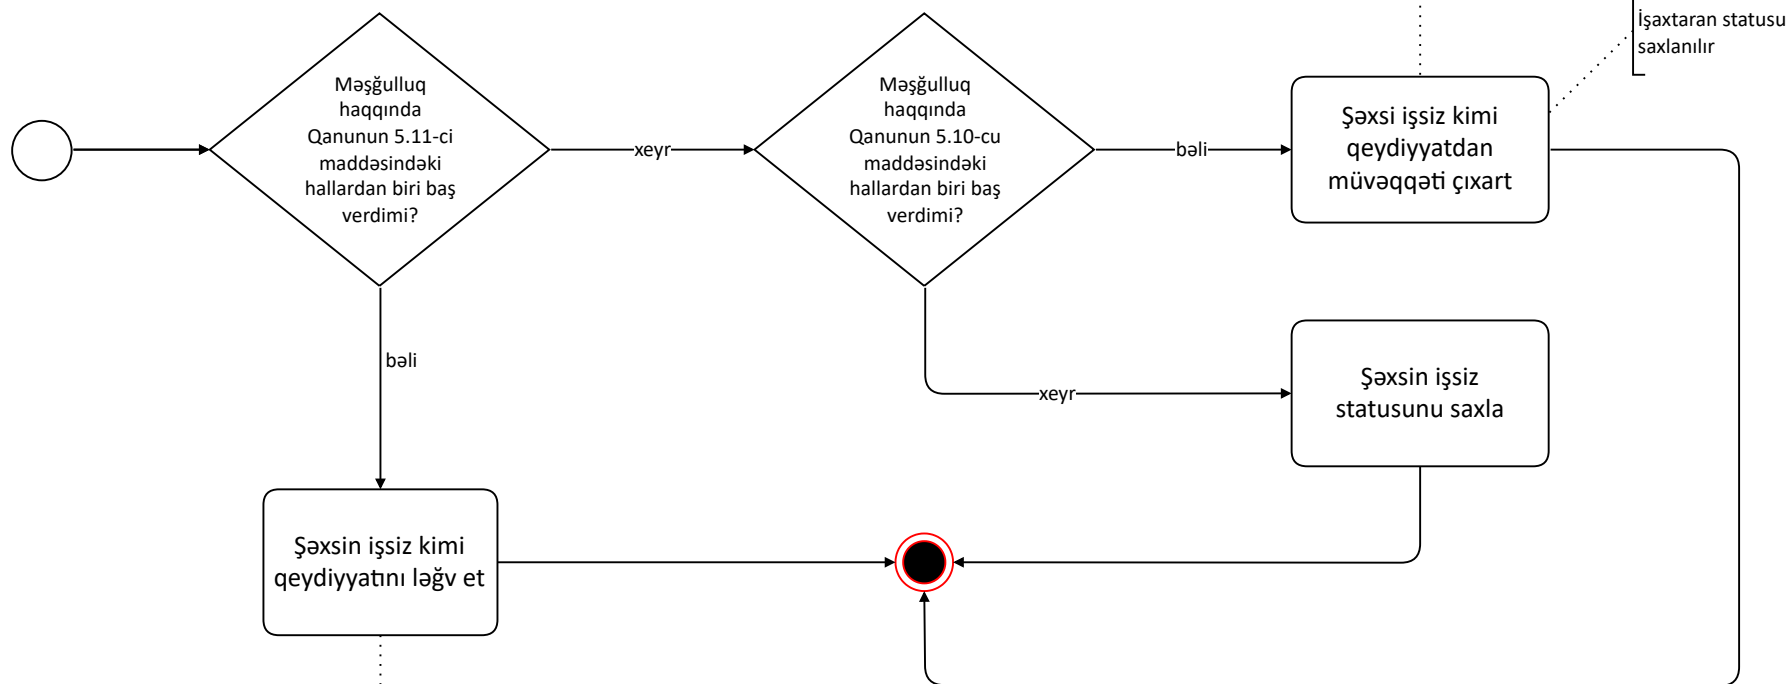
İşaxtaran statusu saxlanılır

Məşğulluq haqqında Qanunun 5.11-ci maddəsindəki hallardan biri baş verdimi?

xeyr

Məşğulluq haqqında Qanunun 5.10-cu maddəsindəki hallardan biri baş verdimi?

bəli

Şəxsi işsiz kimi qeydiyyatdan müvəqqəti çıxart

bəli

xeyr

Şəxsin işsiz statusunu saxla

Şəxsin işsiz kimi qeydiyyatını ləğv et